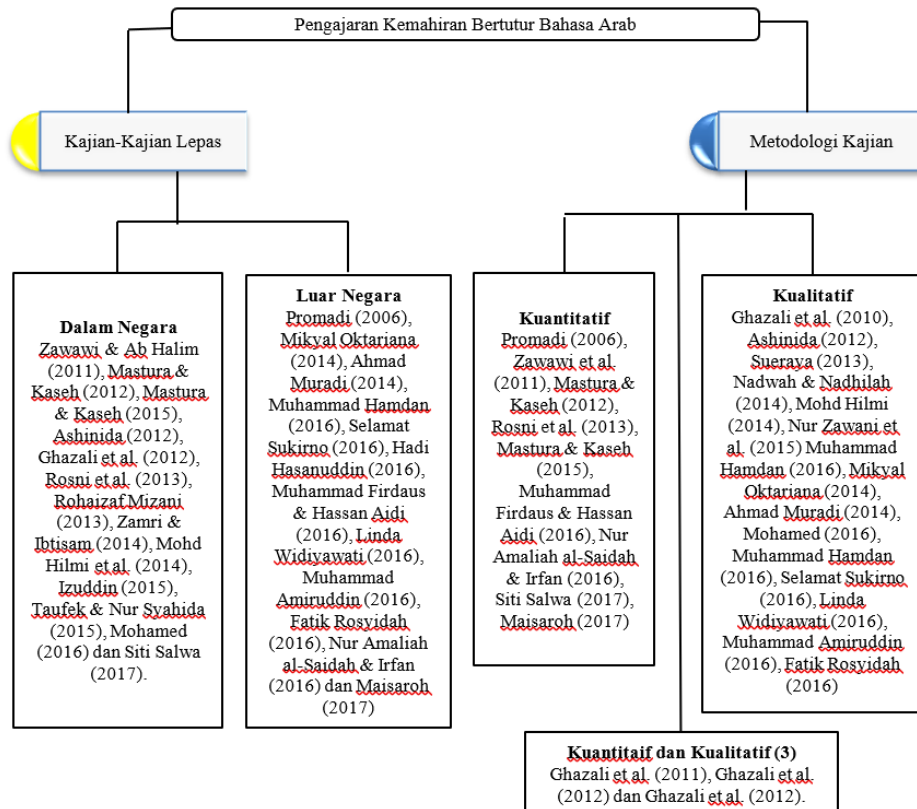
Pengajaran Kemahiran Bertutur Bahasa Arab

Kajian-Kajian Lepas

Metodologi Kajian

Dalam Negara
Zawawi & Ab Halim (2011), Mastura & Kaseh (2012), Mastura & Kaseh (2015), Ashinida (2012), Ghazali et al. (2012), Rosni et al. (2013), Rohaizaf Mizani (2013), Zamri & Ibtisam (2014), Mohd Hilmi et al. (2014), Izuddin (2015), Taufek & Nur Syahida (2015), Mohamed (2016) dan Siti Salwa (2017).

Luar Negara
Promadi (2006), Mikyal Oktariana (2014), Ahmad Muradi (2014), Muhammad Hamdan (2016), Selamat Sukirno (2016), Hadi Hasanuddin (2016), Muhammad Firdaus & Hassan Aidi (2016), Linda Widiyawati (2016), Muhammad Amiruddin (2016), Fatik Rosyidah (2016), Nur Amaliah al-Saidah & Irfan (2016) dan Maisaroh (2017)

Kuantitatif
Promadi (2006), Zawawi et al. (2011), Mastura & Kaseh (2012), Rosni et al. (2013), Mastura & Kaseh (2015), Muhammad Firdaus & Hassan Aidi (2016), Nur Amaliah al-Saidah & Irfan (2016), Siti Salwa (2017), Maisaroh (2017)

Kualitatif
Ghazali et al. (2010), Ashinida (2012), Sueraya (2013), Nadwah & Nadhilah (2014), Mohd Hilmi (2014), Nur Zawani et al. (2015) Muhammad Hamdan (2016), Mikyal Oktariana (2014), Ahmad Muradi (2014), Mohamed (2016), Muhammad Hamdan (2016), Selamat Sukirno (2016), Linda Widiyawati (2016), Muhammad Amiruddin (2016), Fatik Rosyidah (2016)

Kuantitatif dan Kualitatif (3)
Ghazali et al. (2011), Ghazali et al. (2012) dan Ghazali et al. (2012).